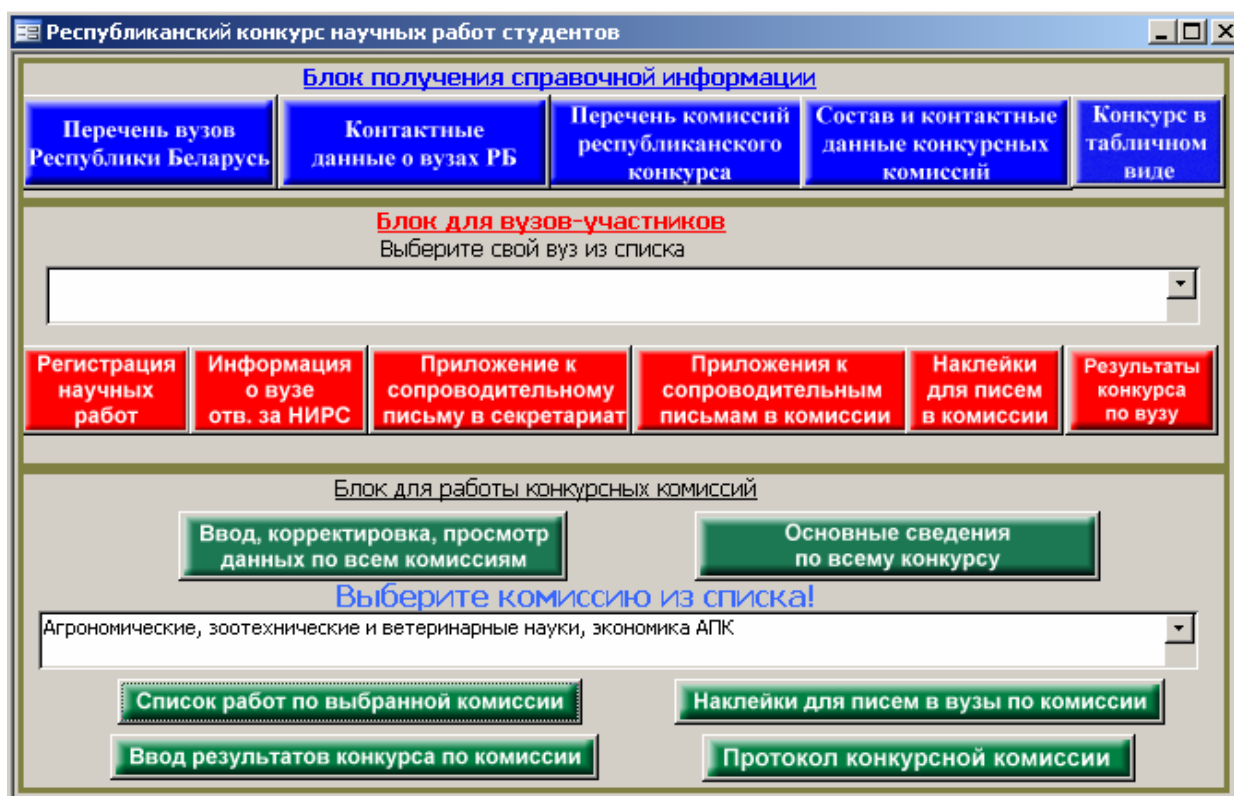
Республиканский конкурс научных работ студентов

Блок получения справочной информации

Перечень вузов Республики Беларусь

Контактные данные о вузах РБ

Перечень комиссий республиканского конкурса

Состав и контактные данные конкурсных комиссий

Конкурс в табличном виде

Блок для вузов-участников

Выберите свой вуз из списка

Регистрация научных работ

Информация о вузе отв. за НИРС

Приложение к сопроводительному письму в секретариат

Приложения к сопроводительным письмам в комиссии

Наклейки для писем в комиссии

Результаты конкурса по вузу

Блок для работы конкурсных комиссий

Ввод, корректировка, просмотр данных по всем комиссиям

Основные сведения по всему конкурсу

Выберите комиссию из списка!

Агрономические, зоотехнические и ветеринарные науки, экономика АПК

Список работ по выбранной комиссии

Наклейки для писем в вузы по комиссии

Ввод результатов конкурса по комиссии

Протокол конкурсной комиссии